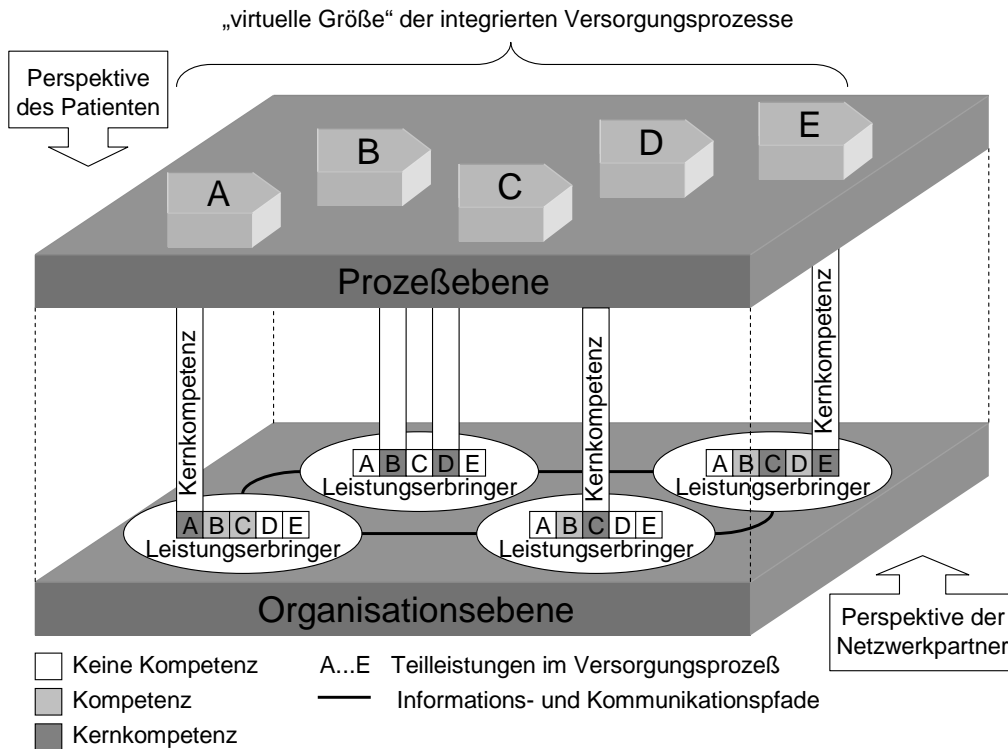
„virtuelle Größe“ der integrierten Versorgungsprozesse

Perspektive des Patienten

A

B

C

D

E

Prozeßebene

Kernkompetenz

Kernkompetenz

Kernkompetenz

A B C D E
Leistungserbringer

A B C D E
Leistungserbringer

A B C D E
Leistungserbringer

A B C D E
Leistungserbringer

Organisationsebene

Perspektive der Netzwerkpartner

Keine Kompetenz

Kompetenz

Kernkompetenz

A...E Teilleistungen im Versorgungsprozeß

Informations- und Kommunikationspfade